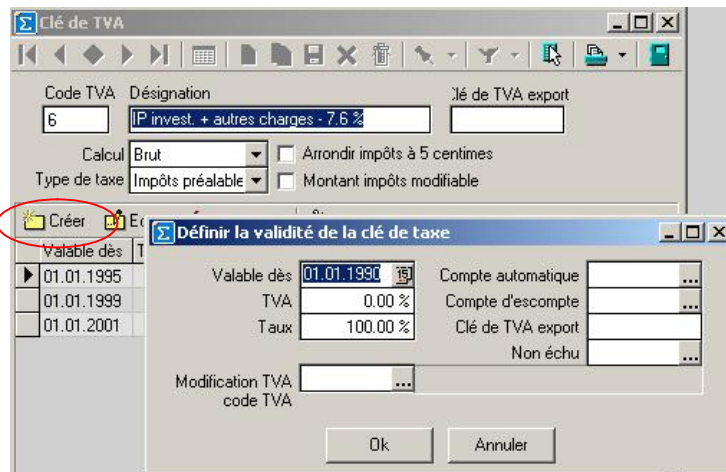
Clé de TVA

Code TVA
6
Désignation
IP invest. + autres charges - 7.6 %
Clé de TVA export

Calcul
Brut
Arrondir impôts à 5 centimes
Type de taxe
Impôts préalable
Montant impôts modifiable

Créer
E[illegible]

Valable dès
01.01.1995
01.01.1999
01.01.2001

Définir la validité de la clé de taxe

Valable dès
01.01.1990
TVA
0.00 %
Taux
100.00 %
Compte automatique
...
Compte d'escompte
...
Clé de TVA export
Non échu
...
Modification TVA code TVA
...

Ok
Annuler